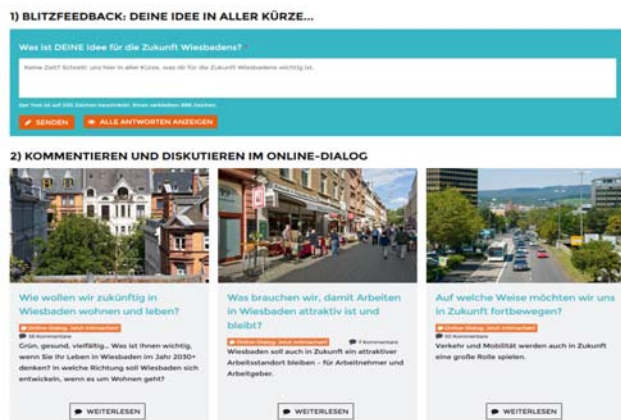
1) BLITZFEEDBACK: DEINE IDEE IN ALLER KÜRZE...

Was ist DEINE Idee für die Zukunft Wiesbadens?

Keine Zeit? Schreib' uns hier in aller Kürze, was dir für die Zukunft Wiesbadens wichtig ist.

Der Text ist auf 150 Zeichen beschränkt. Einen verbleiben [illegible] Zeichen.

SENDEN

ALLE ANTWORTEN ANZEIGEN

2) KOMMENTIEREN UND DISKUTIEREN IM ONLINE-DIALOG

Wie wollen wir zukünftig in Wiesbaden wohnen und leben?

Online-Dialog. Jetzt mitmachen!

38 Kommentare

Grün, gesund, vielfältig... Was ist Ihnen wichtig, wenn Sie Ihr Leben in Wiesbaden im Jahr 2030+ denken? In welche Richtung soll Wiesbaden sich entwickeln, wenn es um Wohnen geht?

WEITERLESEN

Was brauchen wir, damit Arbeiten in Wiesbaden attraktiv ist und bleibt?

Online-Dialog. Jetzt mitmachen!

7 Kommentare

Wiesbaden soll auch in Zukunft ein attraktiver Arbeitsstandort bleiben – für Arbeitnehmer und Arbeitgeber.

WEITERLESEN

Auf welche Weise möchten wir uns in Zukunft fortbewegen?

Online-Dialog. Jetzt mitmachen!

10 Kommentare

Verkehr und Mobilität werden auch in Zukunft eine große Rolle spielen.

WEITERLESEN